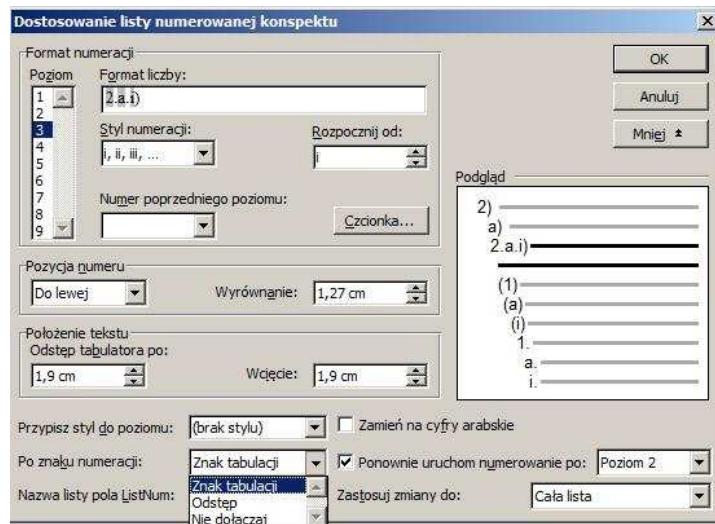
Dostosowanie listy numerowanej konspektu

Format numeracji
Poziom
1
2
3
4
5
6
7
8
9

Format liczby:
2.a.i)

Styl numeracji:
i, ii, iii, ...

Rozpocznij od:
i

Numer poprzedniego poziomu:

Czcionka...

OK
Anuluj
Mniej ±

Podgląd
2)
a)
2.a.i)
(1)
(a)
(i)
1.
a.
i.

Pozycja numeru
Do lewej
Wyrównanie: 1,27 cm

Położenie tekstu
Odstęp tabulatora po:
1,9 cm
Wcięcie: 1,9 cm

Przypisz styl do poziomu: (brak stylu)
Zamień na cyfry arabskie
Po znaku numeracji: Znak tabulacji
Ponownie uruchom numerowanie po: Poziom 2
Nazwa listy pola ListNum:
Znak tabulacji
Odstęp
Nie dołączaj
Zastosuj zmiany do: Cała lista